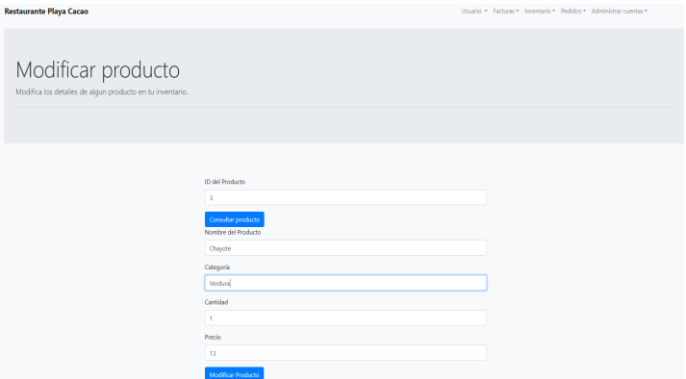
Restaurante Playa Cacao

Usuario ▾ Facturas ▾ Inventario ▾ Pedidos ▾ Administrar cuentas ▾

Modificar producto

Modifica los detalles de algun producto en tu inventario.

ID del Producto

3

Consultar producto

Nombre del Producto

Chayote

Categoria

Verdura

Cantidad

1

Precio

13

Modificar Producto